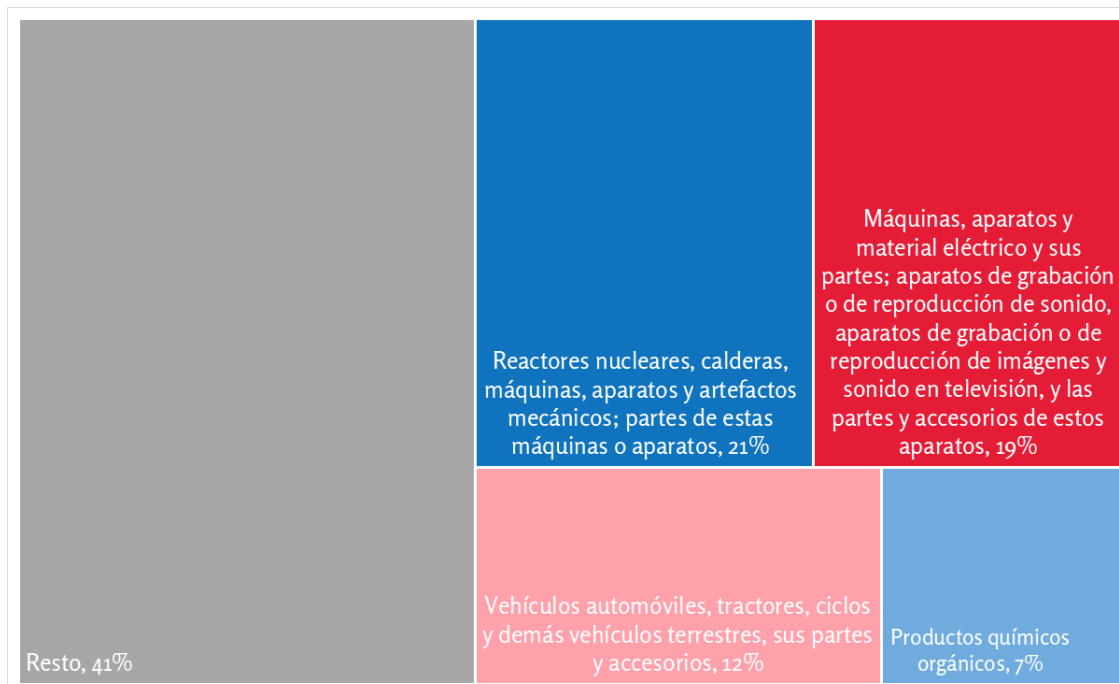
Reactores nucleares, calderas, máquinas, aparatos y artefactos mecánicos; partes de estas máquinas o aparatos, 21%

Máquinas, aparatos y material eléctrico y sus partes; aparatos de grabación o de reproducción de sonido, aparatos de grabación o de reproducción de imágenes y sonido en televisión, y las partes y accesorios de estos aparatos, 19%

Resto, 41%

Vehículos automóviles, tractores, ciclos y demás vehículos terrestres, sus partes y accesorios, 12%

Productos químicos orgánicos, 7%